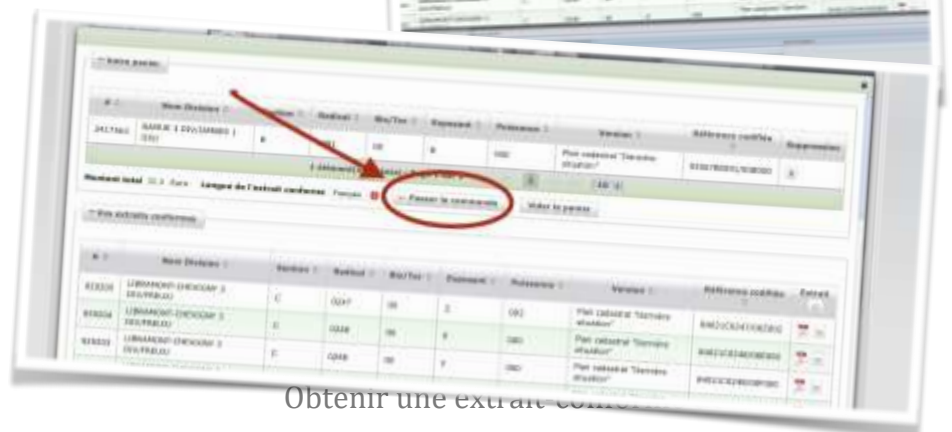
Votre panier

| # | Nom Division | Section | Radical | Bis/Ter | Exposant | Puissance | Version | Référence certifiée | Suppression |
|---|---|---|---|---|---|---|---|---|---|
| 2417561 | BARLIE 1 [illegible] | B | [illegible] | 00 | B | 000 | Plan cadastral "Dernière situation" | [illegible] | |

Montant total 30,5 Euro Langue de l'extrait conforme Français

Passer la commande Vider le panier

Vos extraits conformes

| # | Nom Division | Section | Radical | Bis/Ter | Exposant | Puissance | Version | Référence certifiée | Extrait |
|---|---|---|---|---|---|---|---|---|---|
| 815026 | LIBRAMONT-CHEVIGNY 3 DIVERBLOU | C | 0247 | 00 | Z | 002 | Plan cadastral "Dernière situation" | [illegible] | |
| 815024 | LIBRAMONT-CHEVIGNY 3 DIVERBLOU | C | 0248 | 00 | K | 000 | Plan cadastral "Dernière situation" | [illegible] | |
| 815023 | LIBRAMONT-CHEVIGNY 3 DIVERBLOU | C | 0248 | 00 | Y | 000 | Plan cadastral "Dernière situation" | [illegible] | |

Obtenir une extrait conforme